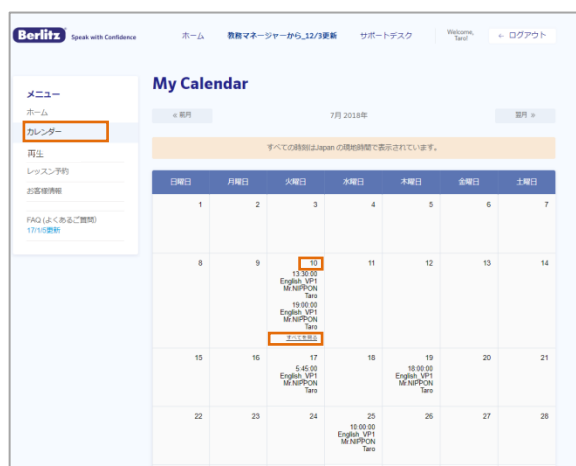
Berlitz Speak with Confidence

ホーム 教務マネージャーから_12/3更新 サポートデスク Welcome, Taro! ← ログアウト

メニュー
ホーム
カレンダー
再生
レッスン予約
お客様情報
FAQ (よくあるご質問)
17/1/5更新

My Calendar

« 前月 7月 2018年 翌月 »

すべての時刻はJapan の現地時間で表示されています。

| 日曜日 | 月曜日 | 火曜日 | 水曜日 | 木曜日 | 金曜日 | 土曜日 |
|---|---|---|---|---|---|---|
| 1 | 2 | 3 | 4 | 5 | 6 | 7 |
| 8 | 9 | 10 13:30:00 English_VP1 Mr.NIPPON Taro 19:00:00 English_VP1 Mr.NIPPON Taro すべてを見る | 11 | 12 | 13 | 14 |
| 15 | 16 | 17 5:45:00 English_VP1 Mr.NIPPON Taro | 18 | 19 18:00:00 English_VP1 Mr.NIPPON Taro | 20 | 21 |
| 22 | 23 | 24 | 25 10:00:00 English_VP1 Mr.NIPPON Taro | 26 | 27 | 28 |